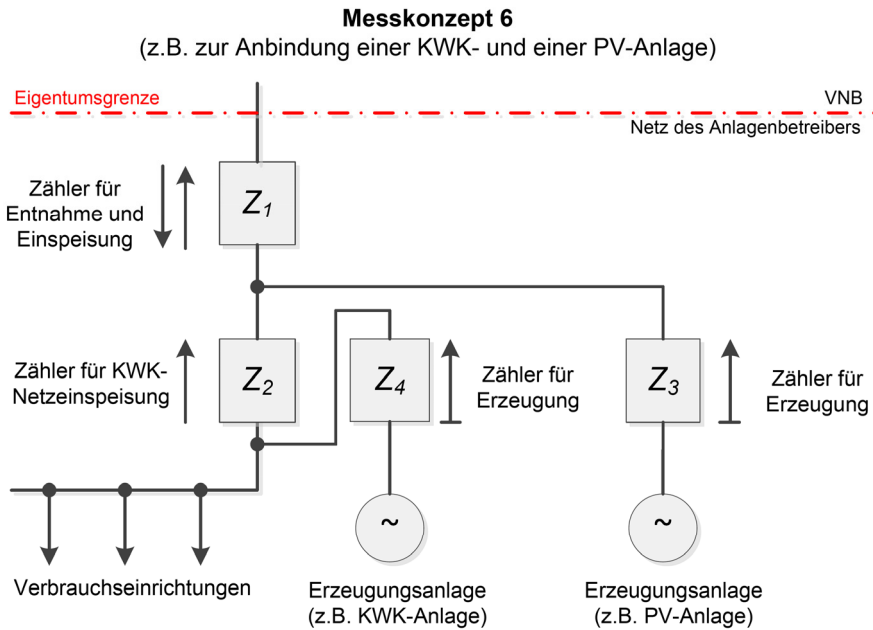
**Messkonzept 6**
(z.B. zur Anbindung einer KWK- und einer PV-Anlage)

Eigentumsgrenze

VNB

Netz des Anlagenbetreibers

Zähler für Entnahme und Einspeisung

$Z_1$

Zähler für KWK-Netzeinspeisung

$Z_2$

$Z_4$

Zähler für Erzeugung

$Z_3$

Zähler für Erzeugung

~

~

Verbrauchseinrichtungen

Erzeugungsanlage (z.B. KWK-Anlage)

Erzeugungsanlage (z.B. PV-Anlage)